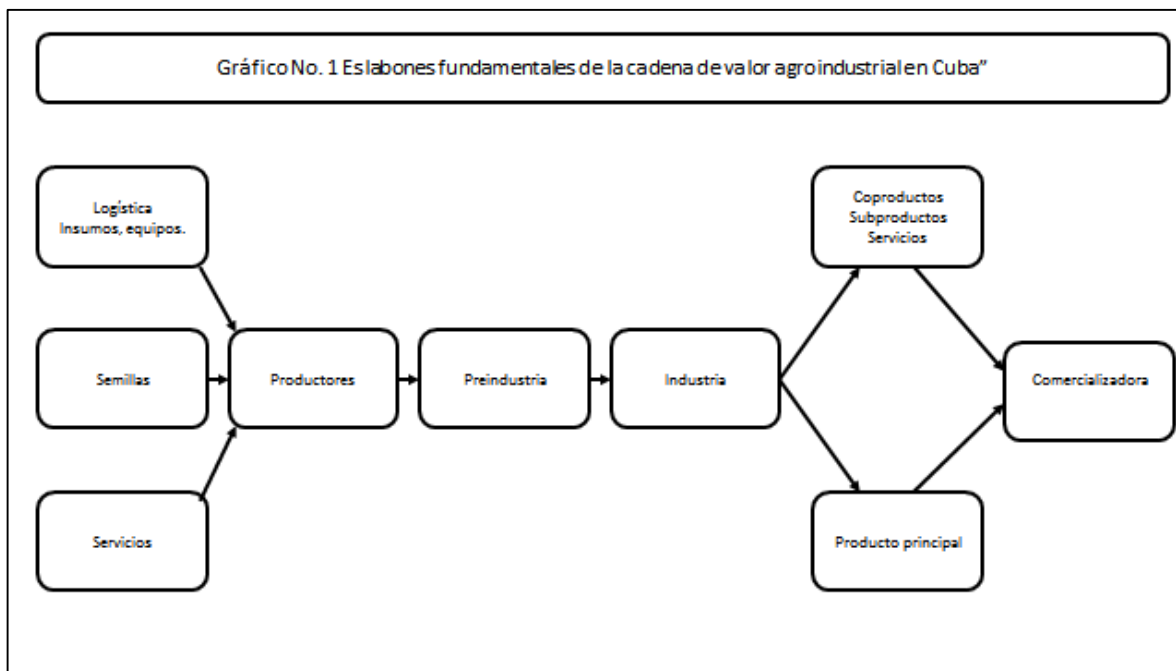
Gráfico No. 1 Eslabones fundamentales de la cadena de valor agroindustrial en Cuba"

Logística
Insumos, equipos.

Semillas

Servicios

Productores

Preindustria

Industria

Coproductos
Subproductos
Servicios

Producto principal

Comercializadora